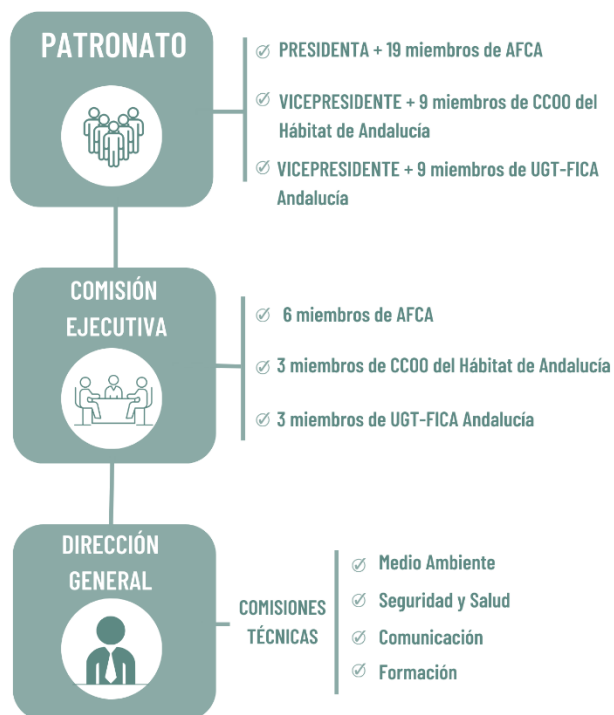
PATRONATO

PRESIDENTA + 19 miembros de AFCA

VICEPRESIDENTE + 9 miembros de CCOO del Hábitat de Andalucía

VICEPRESIDENTE + 9 miembros de UGT-FICA Andalucía

COMISIÓN EJECUTIVA

6 miembros de AFCA

3 miembros de CCOO del Hábitat de Andalucía

3 miembros de UGT-FICA Andalucía

DIRECCIÓN GENERAL

COMISIONES TÉCNICAS

Medio Ambiente

Seguridad y Salud

Comunicación

Formación